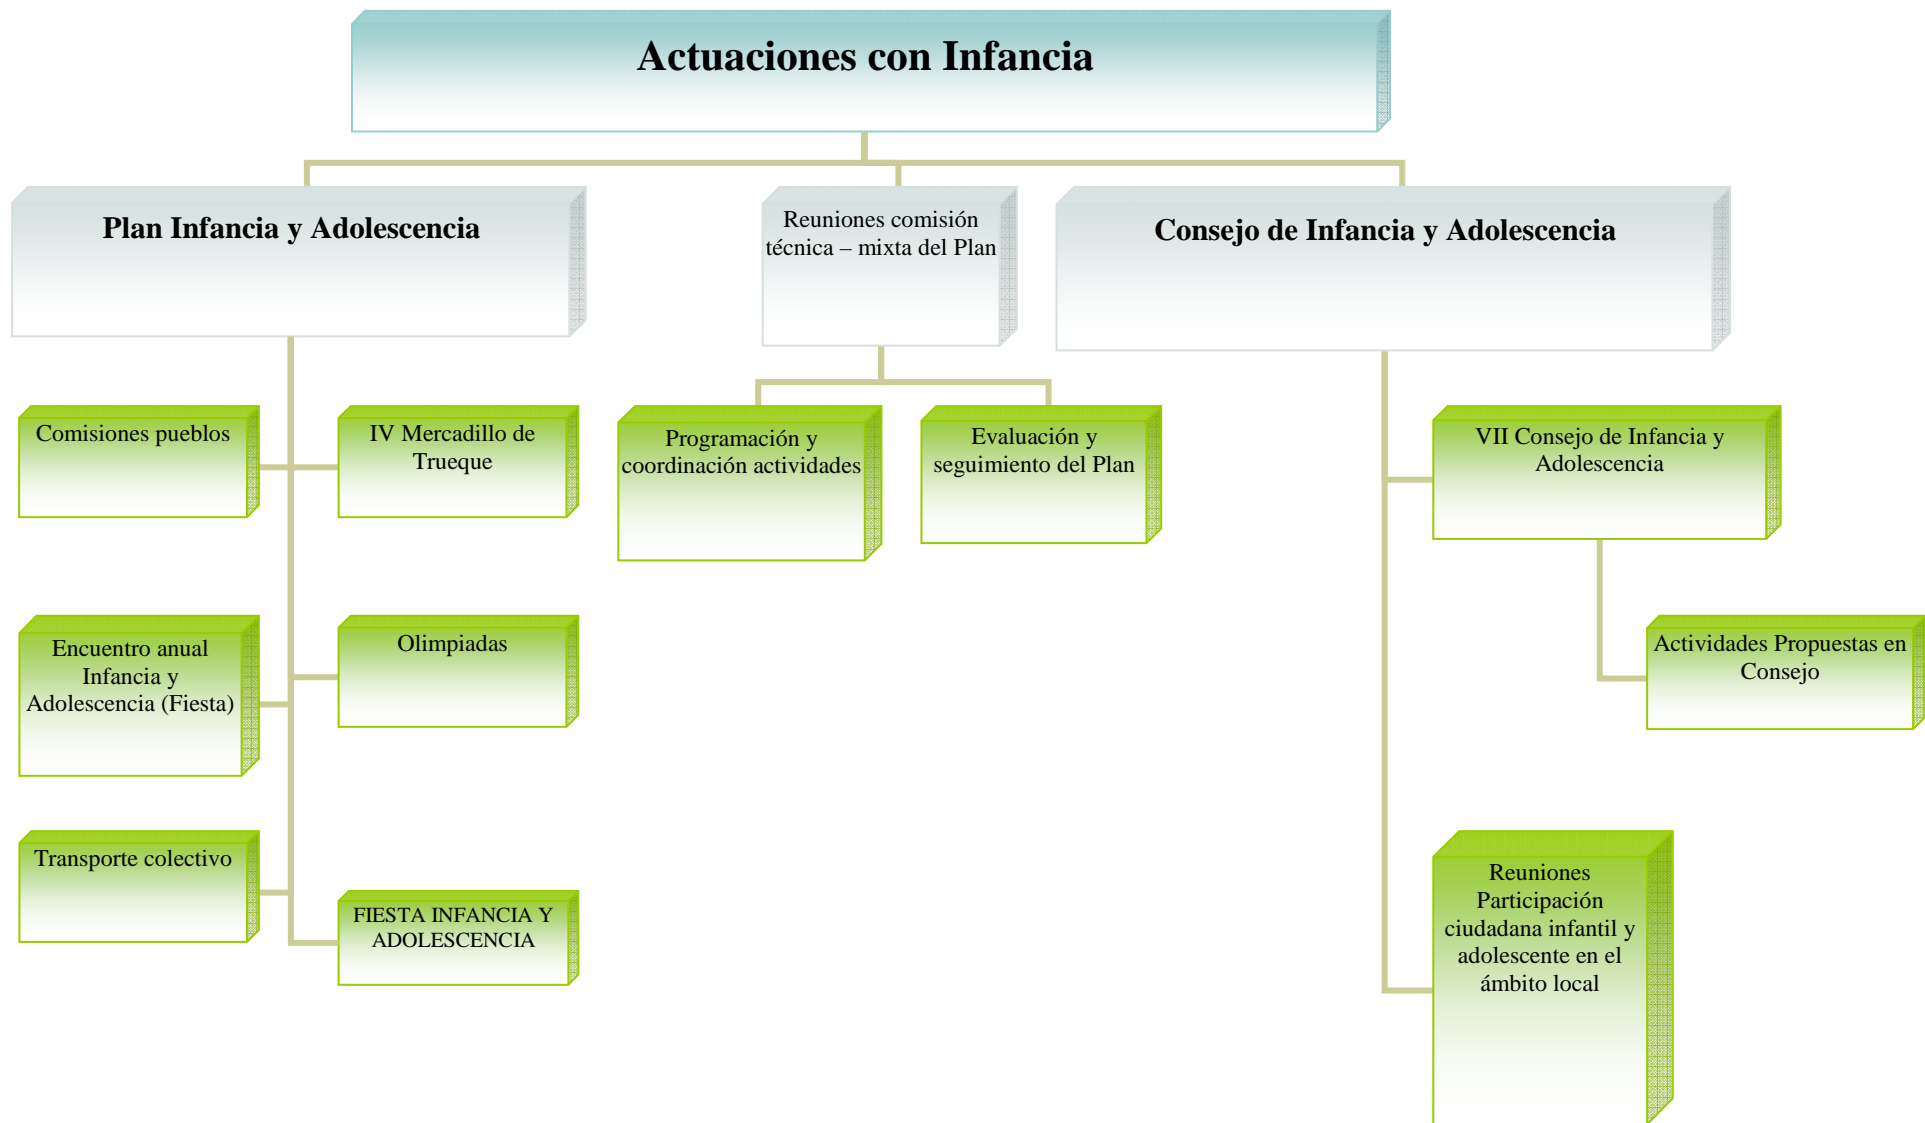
Actuaciones con Infancia

Plan Infancia y Adolescencia

Reuniones comisión técnica – mixta del Plan

Consejo de Infancia y Adolescencia

Comisiones pueblos

IV Mercadillo de Trueque

Programación y coordinación actividades

Evaluación y seguimiento del Plan

VII Consejo de Infancia y Adolescencia

Encuentro anual Infancia y Adolescencia (Fiesta)

Olimpiadas

Actividades Propuestas en Consejo

Transporte colectivo

FIESTA INFANCIA Y ADOLESCENCIA

Reuniones Participación ciudadana infantil y adolescente en el ámbito local